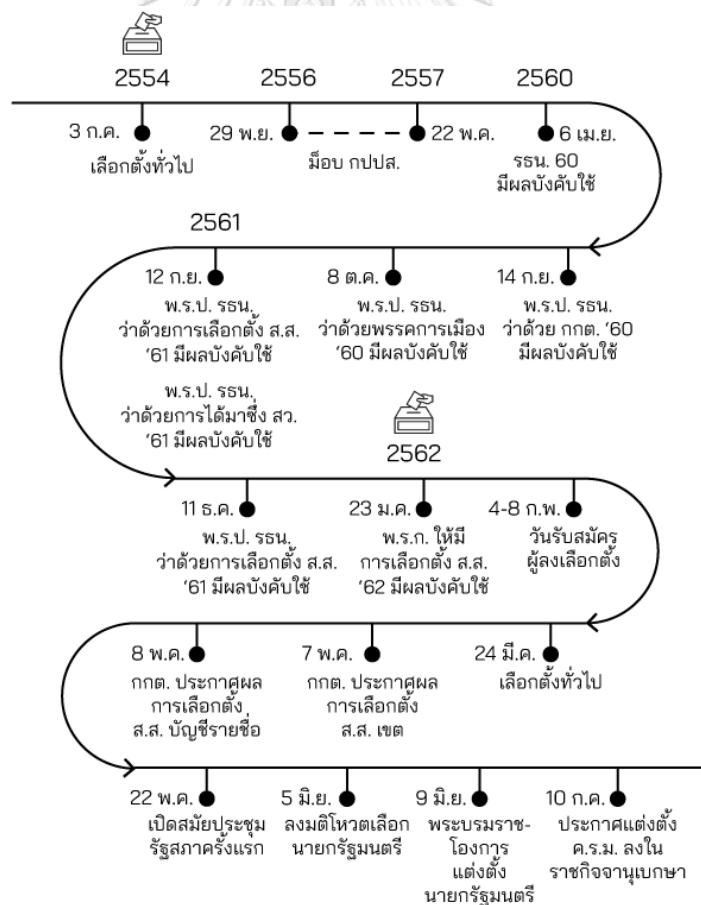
2554 2556 2557 2560

3 ก.ค.
เลือกตั้งทั่วไป

29 พ.ย.
ม็อบ กปปส.
22 พ.ค.

6 เม.ย.
รธน. 60 มีผลบังคับใช้

2561

12 ก.ย.
พ.ร.ป. รธน. ว่าด้วยการเลือกตั้ง ส.ส. '61 มีผลบังคับใช้
พ.ร.ป. รธน. ว่าด้วยการได้มาซึ่ง สว. '61 มีผลบังคับใช้

8 ต.ค.
พ.ร.ป. รธน. ว่าด้วยพรรคการเมือง '60 มีผลบังคับใช้

14 ก.ย.
พ.ร.ป. รธน. ว่าด้วย กกต. '60 มีผลบังคับใช้

2562

11 ธ.ค.
พ.ร.ป. รธน. ว่าด้วยการเลือกตั้ง ส.ส. '61 มีผลบังคับใช้

23 ม.ค.
พ.ร.ก. ให้มีการเลือกตั้ง ส.ส. '62 มีผลบังคับใช้

4-8 ก.พ.
วันรับสมัครผู้ลงเลือกตั้ง

8 พ.ค.
กกต. ประกาศผลการเลือกตั้ง ส.ส. บัญชีรายชื่อ

7 พ.ค.
กกต. ประกาศผลการเลือกตั้ง ส.ส. เขต

24 มี.ค.
เลือกตั้งทั่วไป

22 พ.ค.
เปิดสมัยประชุมรัฐสภาครั้งแรก

5 มิ.ย.
ลงมติโหวตเลือกนายกรัฐมนตรี

9 มิ.ย.
พระบรมราชโองการแต่งตั้งนายกรัฐมนตรี

10 ก.ค.
ประกาศแต่งตั้ง ค.ร.ม. ลงในราชกิจจานุเบกษา